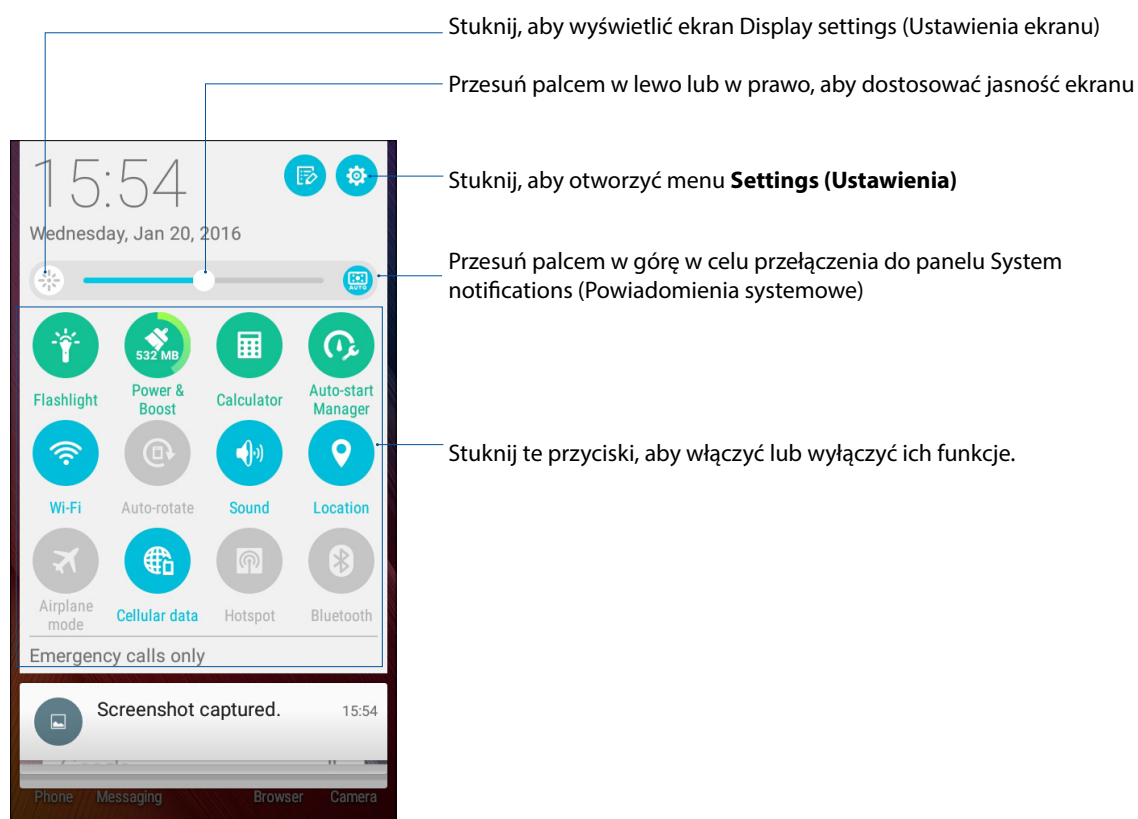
Stuknij, aby wyświetlić ekran Display settings (Ustawienia ekranu)

Przesuń palcem w lewo lub w prawo, aby dostosować jasność ekranu

15:54

Wednesday, Jan 20, 2016

Stuknij, aby otworzyć menu **Settings (Ustawienia)**

AUTO

Przesuń palcem w górę w celu przełączenia do panelu System notifications (Powiadomienia systemowe)

Flashlight

532 MB

Power & Boost

Calculator

Auto-start Manager

Wi-Fi

Auto-rotate

Sound

Location

Stuknij te przyciski, aby włączyć lub wyłączyć ich funkcje.

Airplane mode

Cellular data

Hotspot

Bluetooth

Emergency calls only

Screenshot captured.

15:54

Phone

Messaging

Browser

Camera